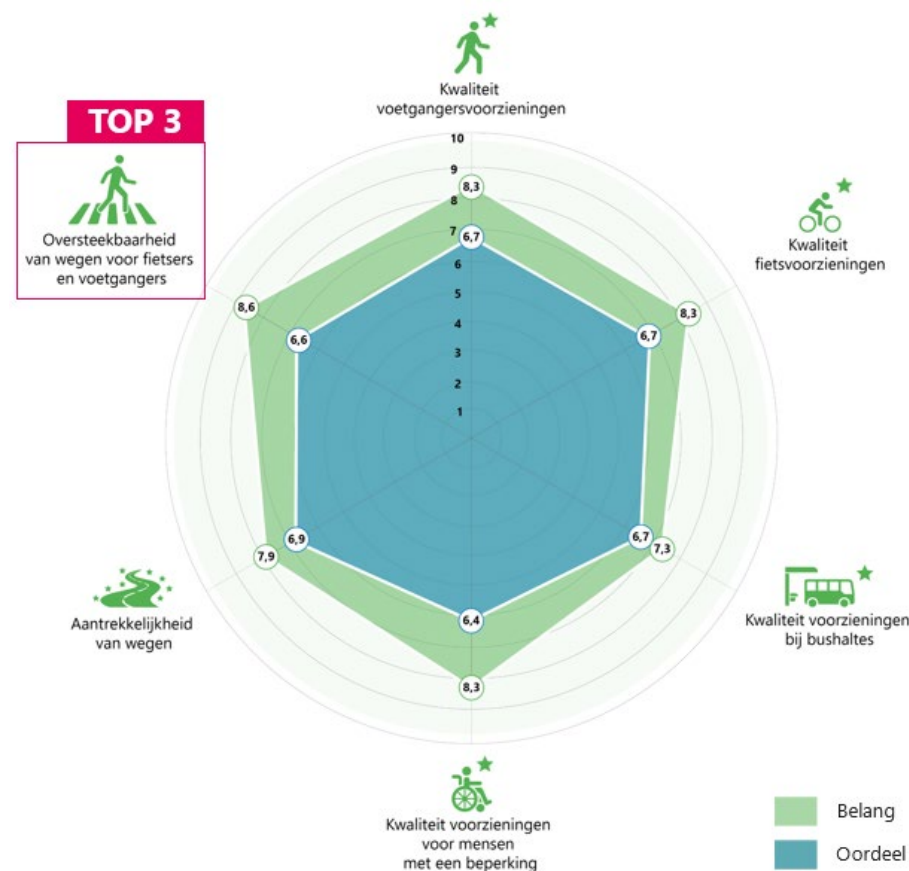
Kwaliteit voetgangersvoorzieningen

TOP 3

Oversteekbaarheid van wegen voor fietsers en voetgangers

10
9
8
7
6
5
4
3
2
1

8,3
6,7

Kwaliteit fietsvoorzieningen

8,3
6,7

8,6
6,6

6,7
7,3

Kwaliteit voorzieningen bij bushaltes

7,9
6,9

Aantrekkelijkheid van wegen

6,4
8,3

Kwaliteit voorzieningen voor mensen met een beperking

Belang
Oordeel